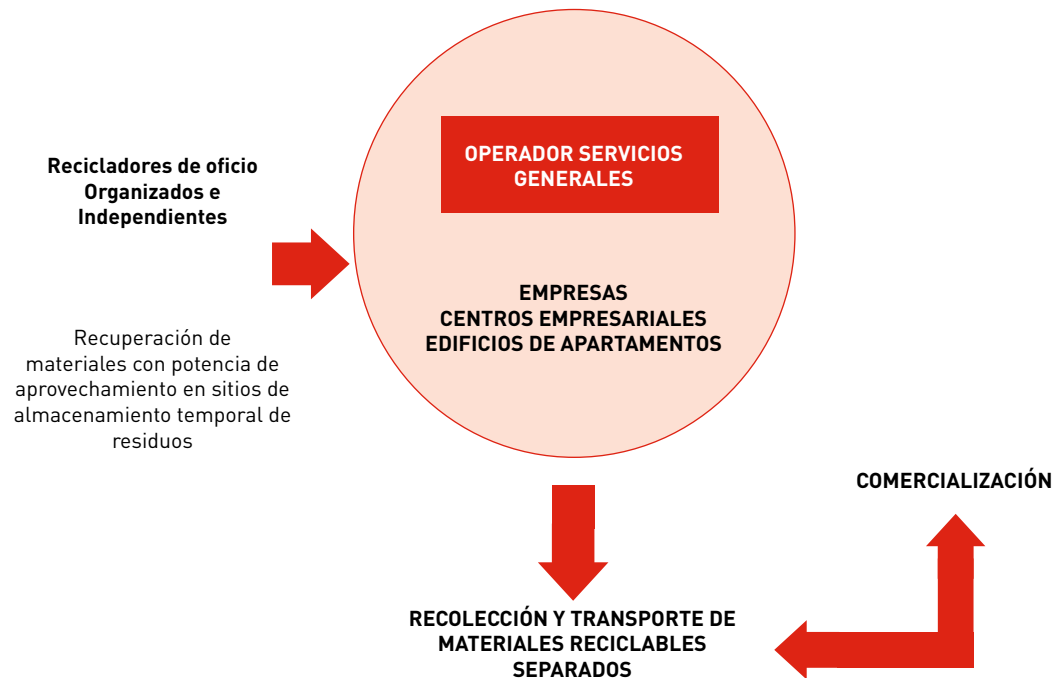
Recicladores de oficio Organizados e Independientes

Recuperación de materiales con potencia de aprovechamiento en sitios de almacenamiento temporal de residuos

OPERADOR SERVICIOS GENERALES

EMPRESAS
CENTROS EMPRESARIALES
EDIFICIOS DE APARTAMENTOS

COMERCIALIZACIÓN

RECOLECCIÓN Y TRANSPORTE DE MATERIALES RECICLABLES SEPARADOS